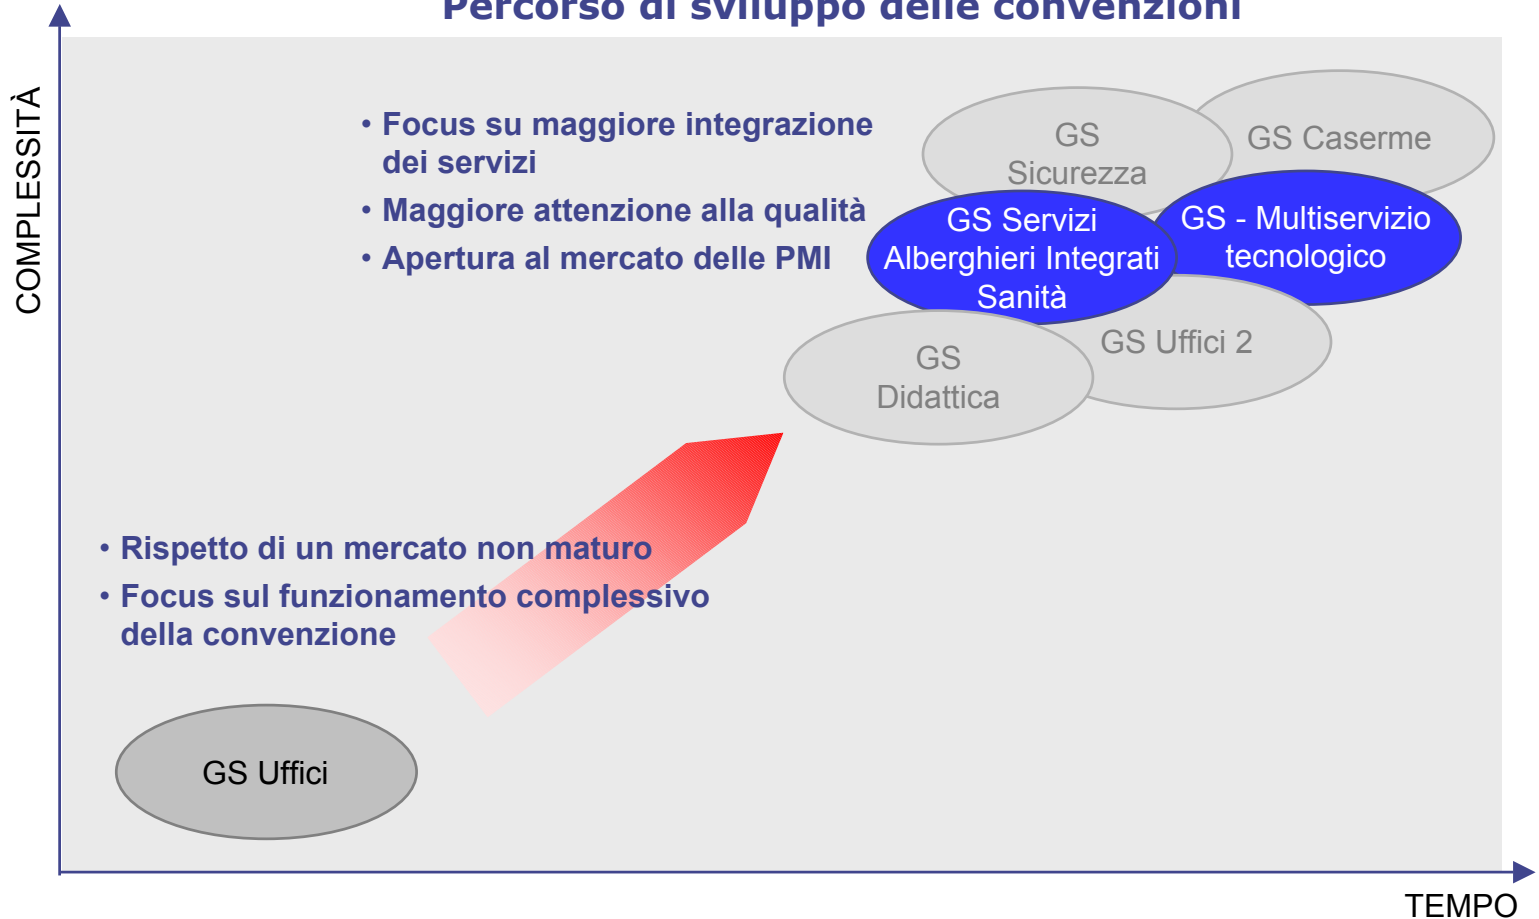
Percorso di sviluppo delle convenzioni

COMPLESSITÀ

• Focus su maggiore integrazione dei servizi
• Maggiore attenzione alla qualità
• Apertura al mercato delle PMI

GS Sicurezza

GS Caserme

GS Servizi Alberghieri Integrati Sanità

GS - Multiservizio tecnologico

GS Uffici 2

GS Didattica

• Rispetto di un mercato non maturo
• Focus sul funzionamento complessivo della convenzione

GS Uffici

TEMPO